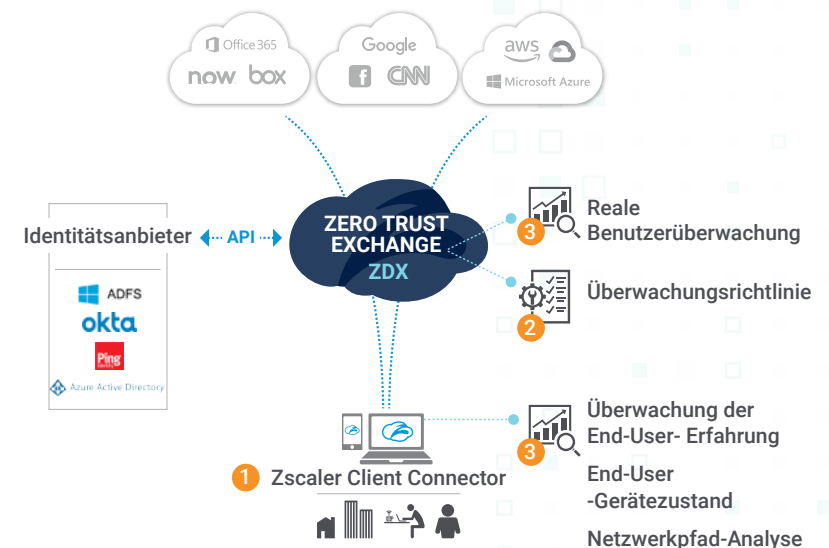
Office 365
now box
Google
CNN
aws
Microsoft Azure

Identitätsanbieter API

ADFS
okta
Ping
Azure Active Directory

ZERO TRUST EXCHANGE
ZDX

3 Reale Benutzerüberwachung

Überwachungsrichtlinie
2

Überwachung der End-User- Erfahrung
3

End-User -Gerätezustand

Netzwerkpfad-Analyse

1 Zscaler Client Connector